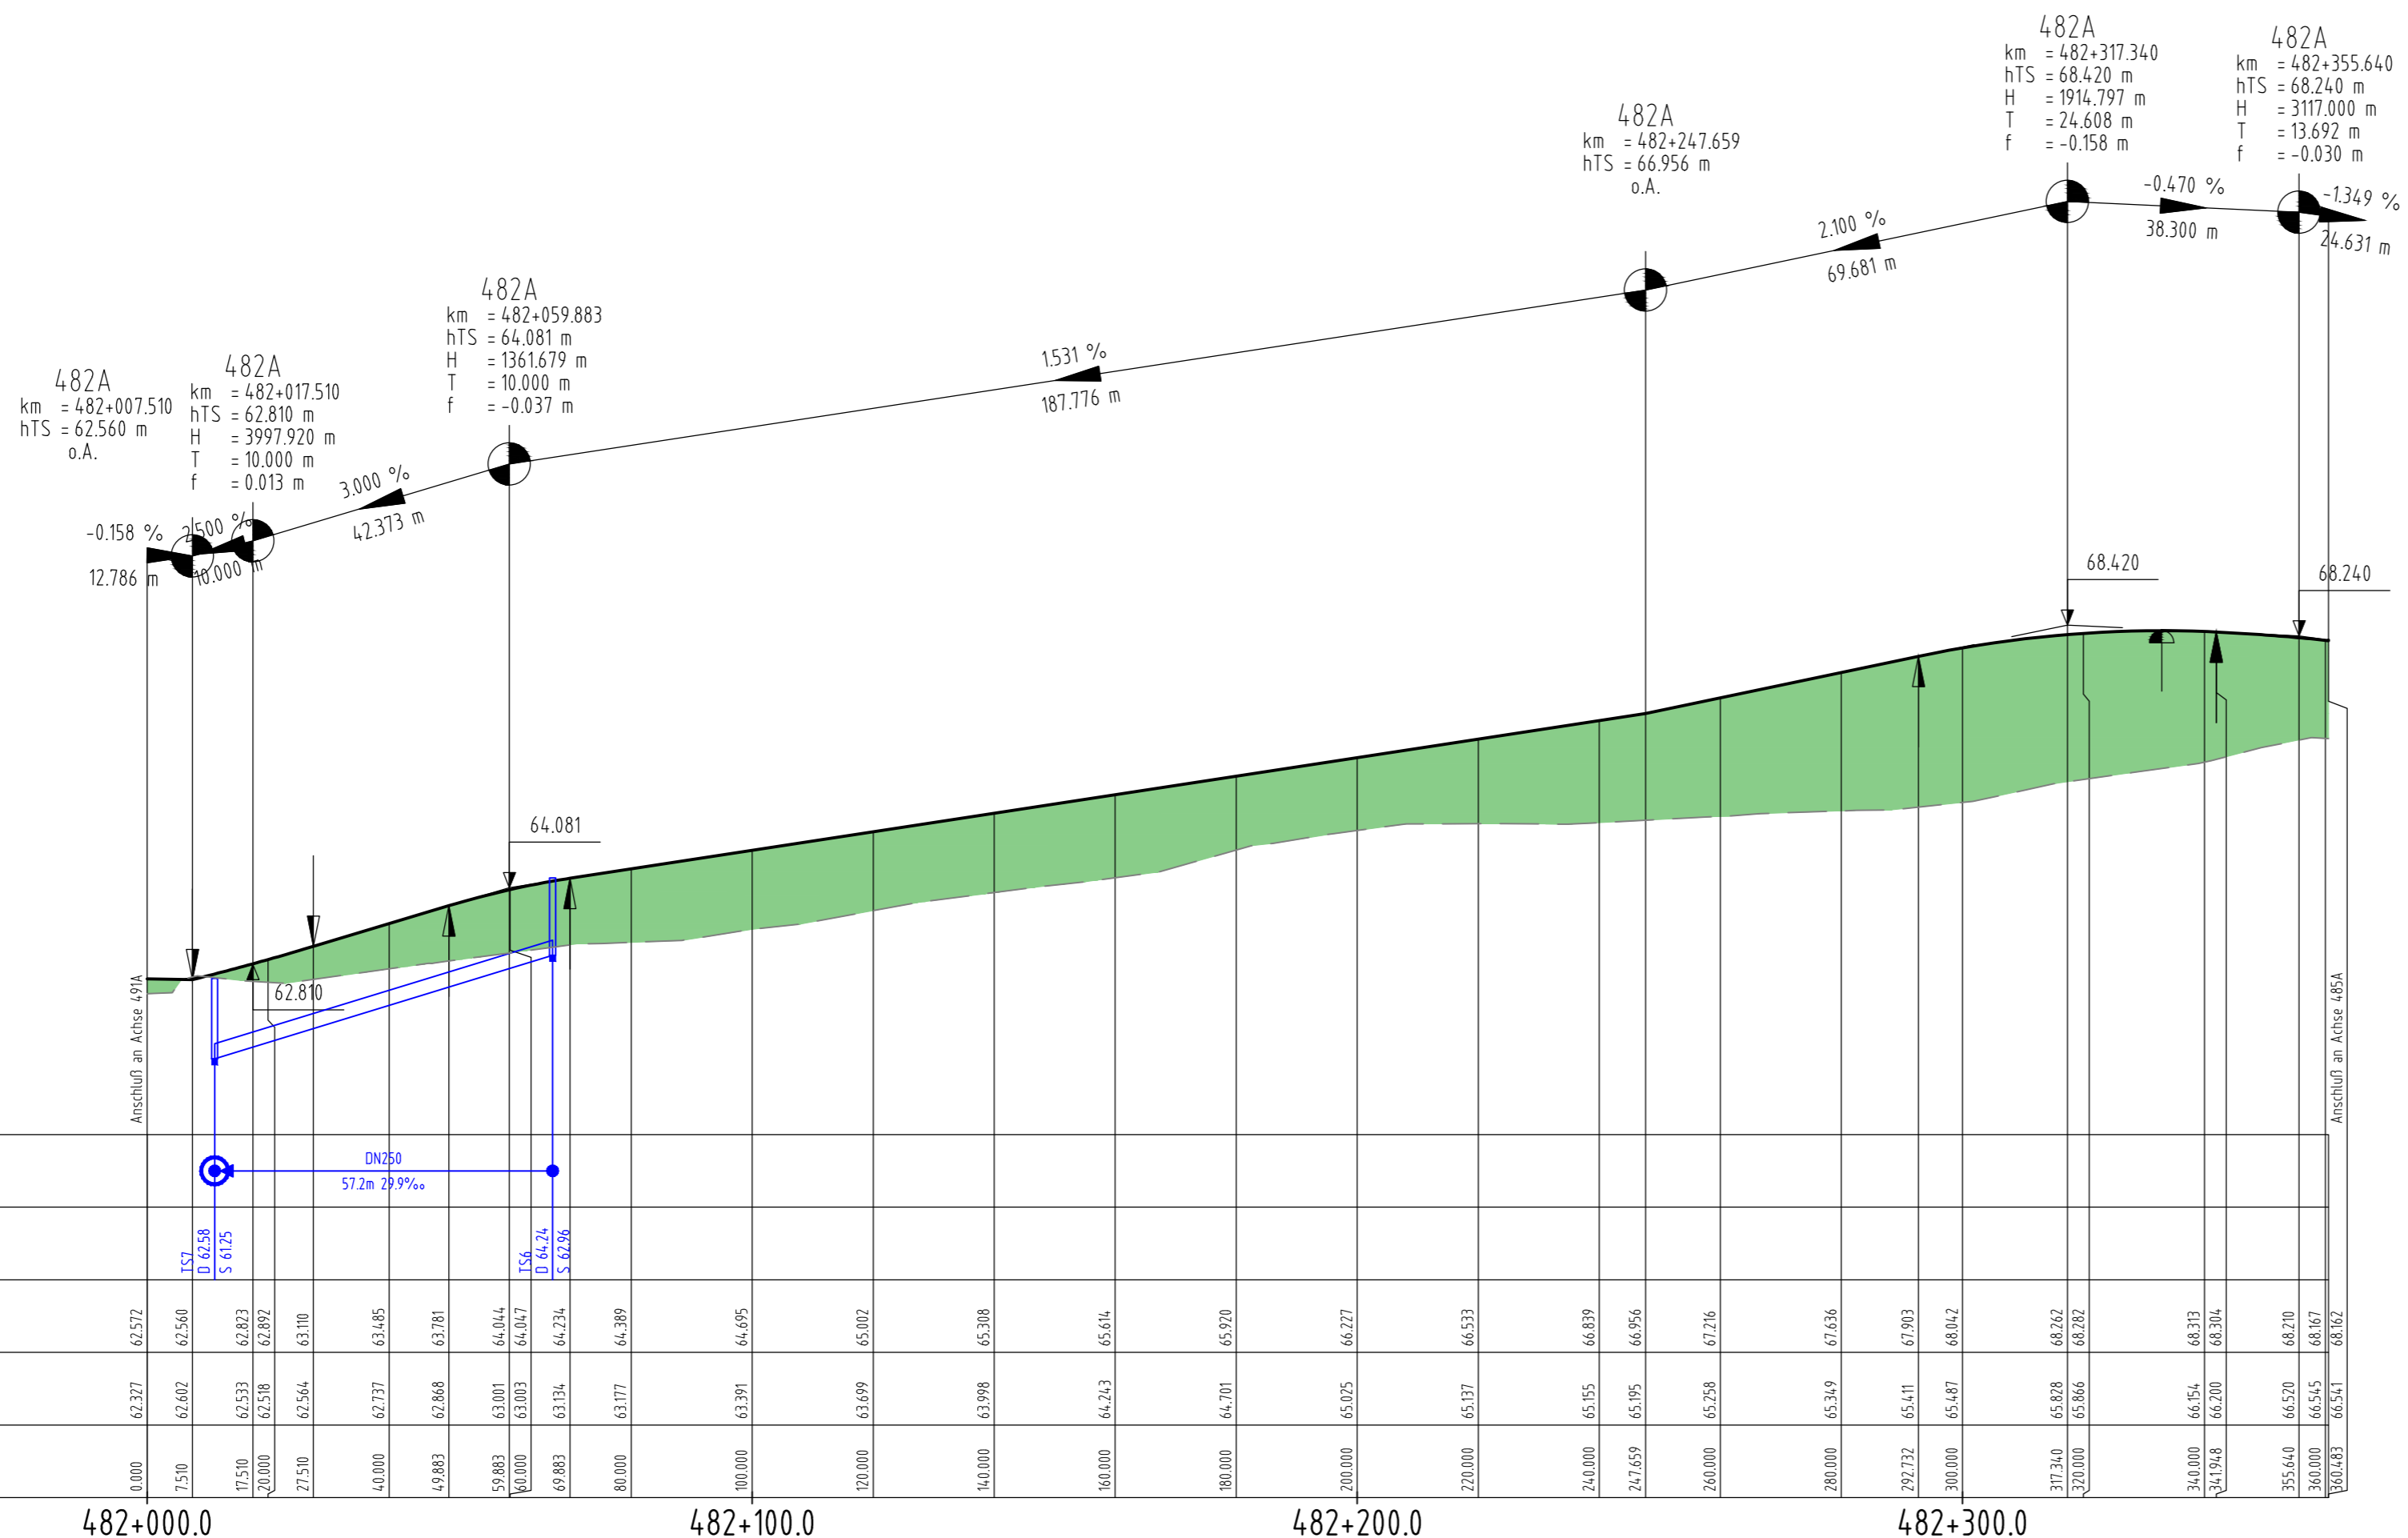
482A
km = 482+317.340
hTS = 68.420 m
H = 1914.797 m
T = 24.608 m
f = -0.158 m

482A
km = 482+355.640
hTS = 68.240 m
H = 3117.000 m
T = 13.692 m
f = -0.030 m

482A
km = 482+247.659
hTS = 66.956 m
o.A.

-0.470 %
38.300 m
-1.349 %
24.631 m
2.100 %
69.681 m

482A
km = 482+059.883
hTS = 64.081 m
H = 1361.679 m
T = 10.000 m
f = -0.037 m

1.531 %
187.776 m

482A
km = 482+007.510
hTS = 62.560 m
o.A.

482A
km = 482+017.510
hTS = 62.810 m
H = 3997.920 m
T = 10.000 m
f = 0.013 m

3.000 %
42.373 m
-0.158 %
12.786 m
2.500 %
10.000 m

68.420
68.240
64.081
62.810

Anschluß an Achse 491A
Anschluß an Achse 485A

DN250
57.2m 29.9‰

TS7
D 62.58
S 61.25

TS6
D 64.24
S 62.96

62.572 62.560 62.823 62.892 63.110 63.485 63.781 64.044 64.047 64.234 64.389 64.695 65.002 65.308 65.614 65.920 66.227 66.533 66.839 66.956 67.216 67.636 67.903 68.042 68.262 68.282 68.313 68.304 68.210 68.167 68.162

62.327 62.602 62.533 62.518 62.564 62.737 62.868 63.001 63.003 63.134 63.177 63.391 63.699 63.998 64.243 64.701 65.025 65.137 65.155 65.195 65.258 65.349 65.411 65.487 65.828 65.866 66.154 66.200 66.520 66.545 66.541

0.000 7.510 17.510 20.000 27.510 40.000 49.883 59.883 60.000 69.883 80.000 100.000 120.000 140.000 160.000 180.000 200.000 220.000 240.000 247.659 260.000 280.000 292.732 300.000 317.340 320.000 340.000 341.948 355.640 360.000 360.483

482+000.0
482+100.0
482+200.0
482+300.0